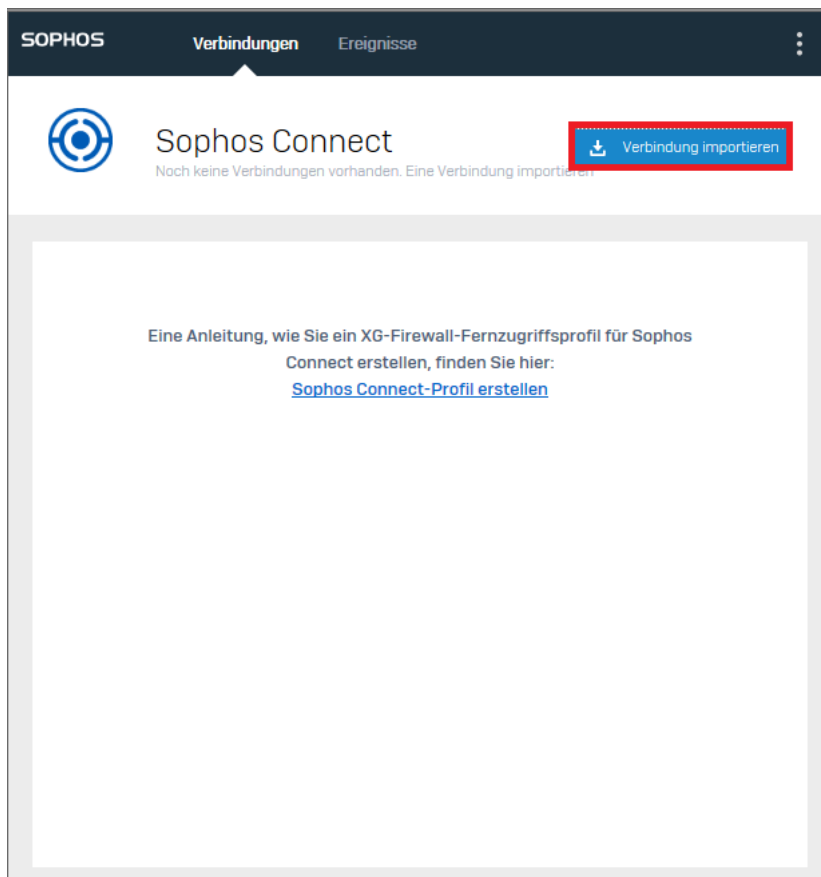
SOPHOS Verbindungen Ereignisse

Sophos Connect

Noch keine Verbindungen vorhanden. Eine Verbindung importieren

Verbindung importieren

Eine Anleitung, wie Sie ein XG-Firewall-Fernzugriffsprofil für Sophos Connect erstellen, finden Sie hier:

Sophos Connect-Profil erstellen